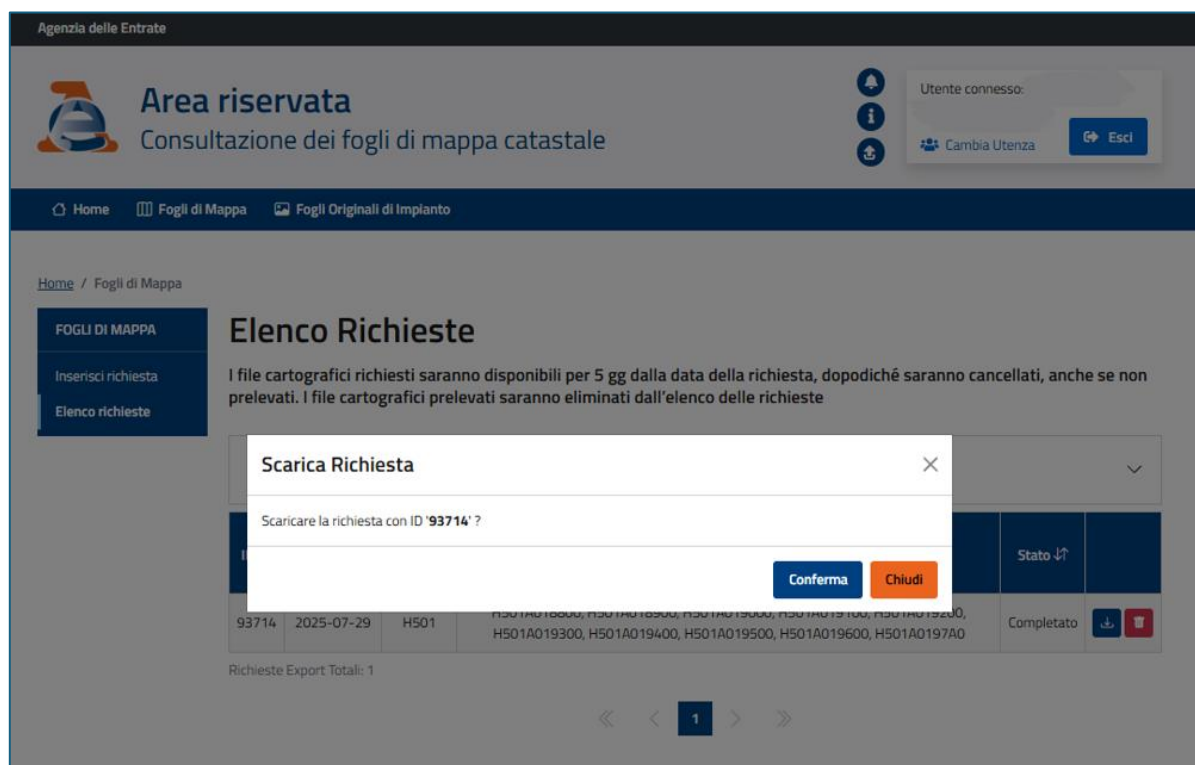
Agenzia delle Entrate

Area riservata
Consultazione dei fogli di mappa catastale

Utente connesso:

Cambia Utenza

Esci

Home
Fogli di Mappa
Fogli Originali di Impianto

Home / Fogli di Mappa

FOGLI DI MAPPA
Inserisci richiesta
Elenco richieste

Elenco Richieste

I file cartografici richiesti saranno disponibili per 5 gg dalla data della richiesta, dopodiché saranno cancellati, anche se non prelevati. I file cartografici prelevati saranno eliminati dall'elenco delle richieste

Scarica Richiesta

Scaricare la richiesta con ID '93714' ?

Conferma
Chiudi

| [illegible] | | | | Stato |
|---|---|---|---|---|
| 93714 | 2025-07-29 | H501 | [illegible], H501A019300, H501A019400, H501A019500, H501A019600, H501A0197A0 | Completato |

Richieste Export Totali: 1

1